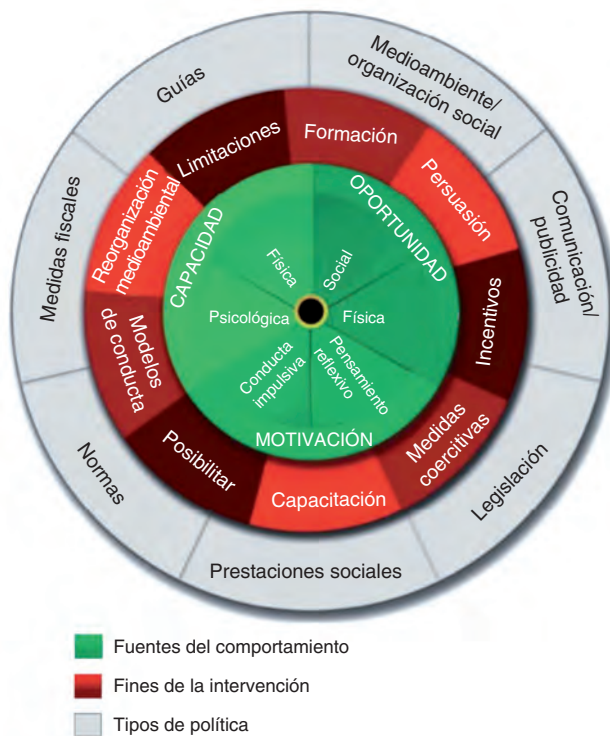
CAPACIDAD
OPORTUNIDAD
MOTIVACIÓN
Física
Social
Psicológica
Física
Conducta impulsiva
Pensamiento reflexivo

Limitaciones
Formación
Persuasión
Incentivos
Medidas coercitivas
Capacitación
Posibilitar
Modelos de conducta
Reorganización medioambiental

Guías
Medioambiente/ organización social
Comunicación/ publicidad
Legislación
Prestaciones sociales
Normas
Medidas fiscales

Fuentes del comportamiento
Fines de la intervención
Tipos de política